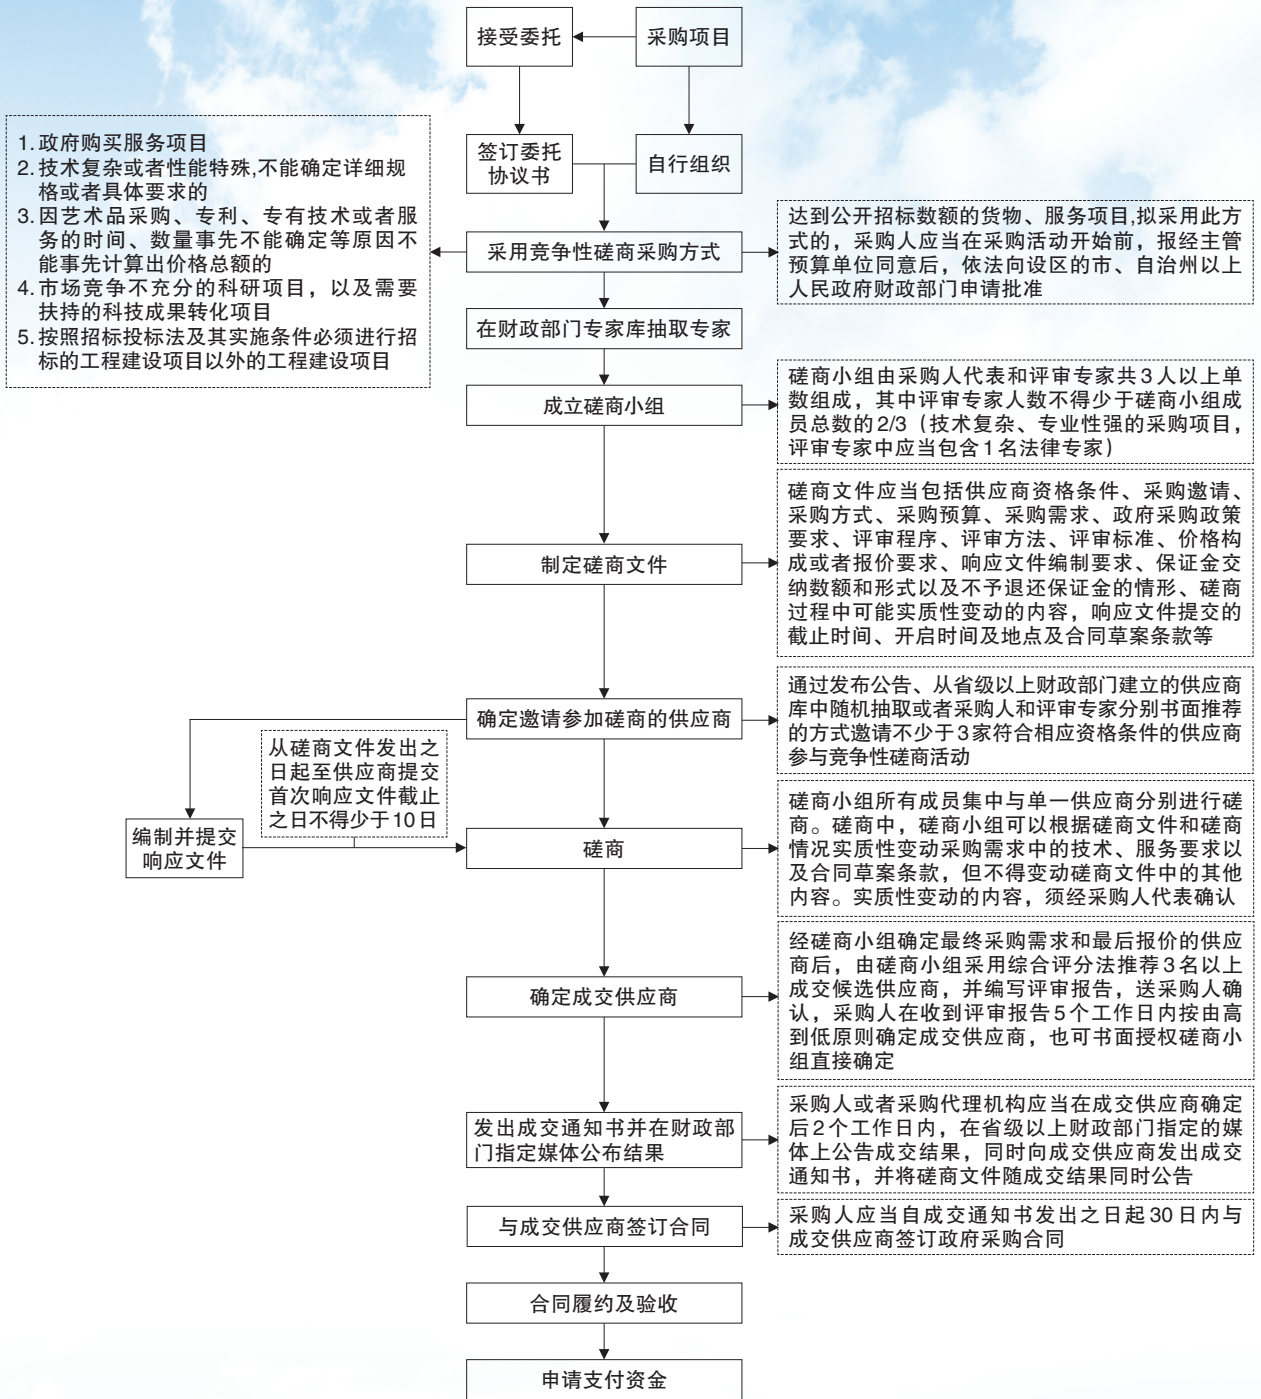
接受委托

采购项目

签订委托协议书

自行组织

1.政府购买服务项目
2.技术复杂或者性能特殊,不能确定详细规格或者具体要求的
3.因艺术品采购、专利、专有技术或者服务的时间、数量事先不能确定等原因不能事先计算出价格总额的
4.市场竞争不充分的科研项目，以及需要扶持的科技成果转化项目
5.按照招标投标法及其实施条件必须进行招标的工程建设项目以外的工程建设项目

采用竞争性磋商采购方式

达到公开招标数额的货物、服务项目,拟采用此方式的，采购人应当在采购活动开始前，报经主管预算单位同意后，依法向设区的市、自治州以上人民政府财政部门申请批准

在财政部门专家库抽取专家

成立磋商小组

磋商小组由采购人代表和评审专家共3人以上单数组成，其中评审专家人数不得少于磋商小组成员总数的2/3（技术复杂、专业性强的采购项目，评审专家中应当包含1名法律专家）

制定磋商文件

磋商文件应当包括供应商资格条件、采购邀请、采购方式、采购预算、采购需求、政府采购政策要求、评审程序、评审方法、评审标准、价格构成或者报价要求、响应文件编制要求、保证金交纳数额和形式以及不予退还保证金的情形、磋商过程中可能实质性变动的内容，响应文件提交的截止时间、开启时间及地点及合同草案条款等

确定邀请参加磋商的供应商

通过发布公告、从省级以上财政部门建立的供应商库中随机抽取或者采购人和评审专家分别书面推荐的方式邀请不少于3家符合相应资格条件的供应商参与竞争性磋商活动

从磋商文件发出之日起至供应商提交首次响应文件截止之日不得少于10日

编制并提交响应文件

磋商

磋商小组所有成员集中与单一供应商分别进行磋商。磋商中，磋商小组可以根据磋商文件和磋商情况实质性变动采购需求中的技术、服务要求以及合同草案条款，但不得变动磋商文件中的其他内容。实质性变动的内容，须经采购人代表确认

确定成交供应商

经磋商小组确定最终采购需求和最后报价的供应商后，由磋商小组采用综合评分法推荐3名以上成交候选供应商，并编写评审报告，送采购人确认，采购人在收到评审报告5个工作日内按由高到低原则确定成交供应商，也可书面授权磋商小组直接确定

发出成交通知书并在财政部门指定媒体公布结果

采购人或者采购代理机构应当在成交供应商确定后2个工作日内，在省级以上财政部门指定的媒体上公告成交结果，同时向成交供应商发出成交通知书，并将磋商文件随成交结果同时公告

与成交供应商签订合同

采购人应当自成交通知书发出之日起30日内与成交供应商签订政府采购合同

合同履约及验收

申请支付资金